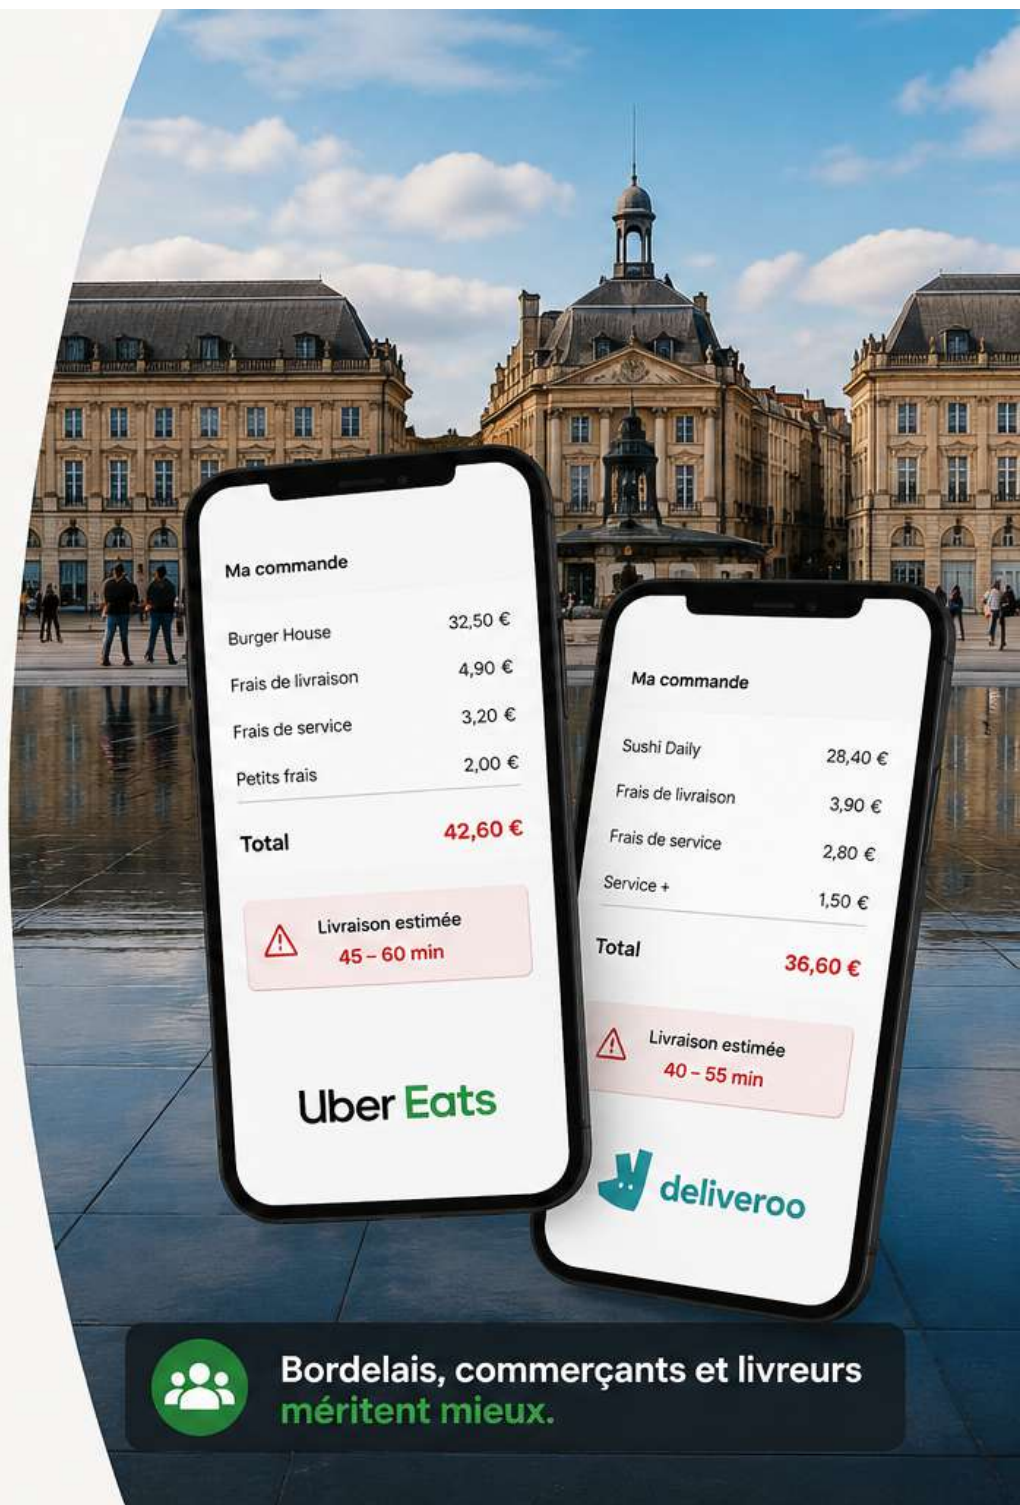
Ma commande

| | |
|---|---|
| Burger House | 32,50 € |
| Frais de livraison | 4,90 € |
| Frais de service | 3,20 € |
| Petits frais | 2,00 € |
| Total | 42,60 € |

Livraison estimée
45 – 60 min

Uber Eats

Ma commande

| | |
|---|---|
| Sushi Daily | 28,40 € |
| Frais de livraison | 3,90 € |
| Frais de service | 2,80 € |
| Service + | 1,50 € |
| Total | 36,60 € |

Livraison estimée
40 – 55 min

deliveroo

Bordelais, commerçants et livreurs méritent mieux.